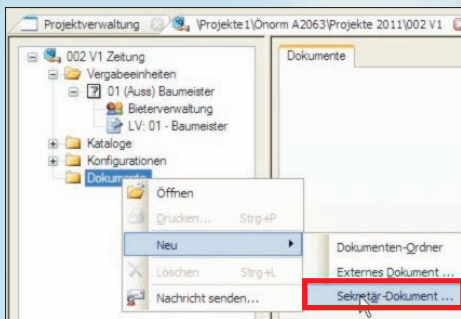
Projektverwaltung \Projekte1\Önorm A2063\Projekte 2011\002 V1

002 V1 Zeitung
Vergabeeinheiten
01 (Auss) Baumeister
Bieterverwaltung
LV: 01 - Baumeister
Kataloge
Konfigurationen
Dokumente

Dokumente

Öffnen
Drucken... Strg+P
Neu
Löschen Strg+L
Nachricht senden...

Dokumenten-Ordner
Externes Dokument ...
Sekretär-Dokument ...